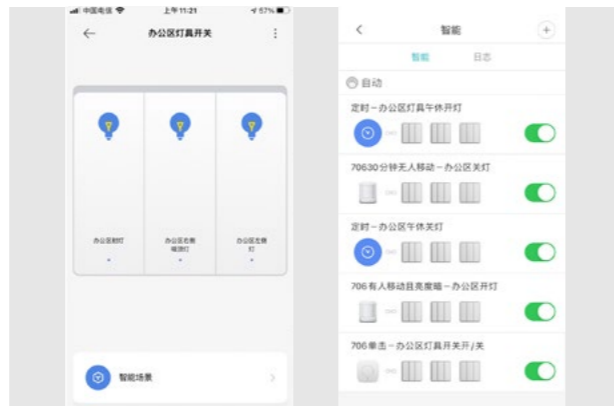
中国电信 上午11:21 57%

办公区灯具开关

办公区射灯

办公区右侧吸顶灯

办公区左侧灯

智能场景

智能

智能 日志

自动

定时－办公区灯具午休开灯

70630分钟无人移动－办公区关灯

定时－办公区午休关灯

706有人移动且亮度暗－办公区开灯

706单击－办公区灯具开关开/关